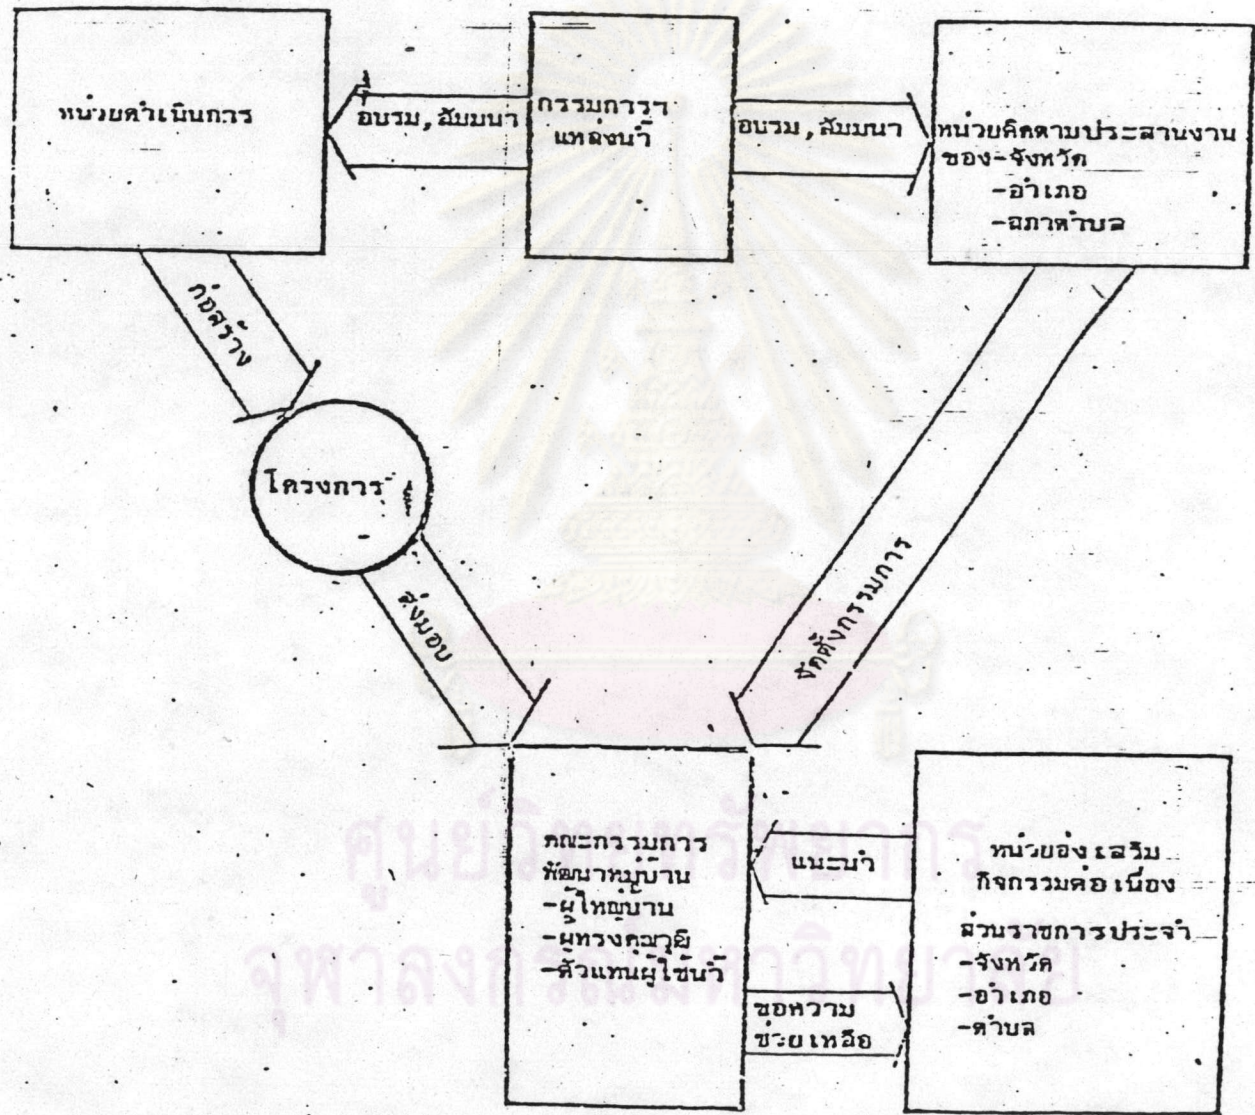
หน่วยดำเนินการ

อบรม, สัมมนา

กรรมการฯ แหล่งน้ำ

อบรม, สัมมนา

หน่วยติดตามประสานงาน ของ-จังหวัด -อำเภอ -สภาตำบล

ก่อสร้าง

โครงการ

ส่งมอบ

จัดตั้งกรรมการ

คณะกรรมการ พัฒนาหมู่บ้าน -ผู้ใหญ่บ้าน -ผู้ทรงคุณวุฒิ -ตัวแทนผู้ใช้น้ำ

แนะนำ

ขอความ ช่วยเหลือ

หน่วยส่งเสริม กิจกรรมต่อเนื่อง ส่วนราชการประจำ -จังหวัด -อำเภอ -ตำบล

ศูนย์วิทยทรัพยากร
จุฬาลงกรณ์มหาวิทยาลัย